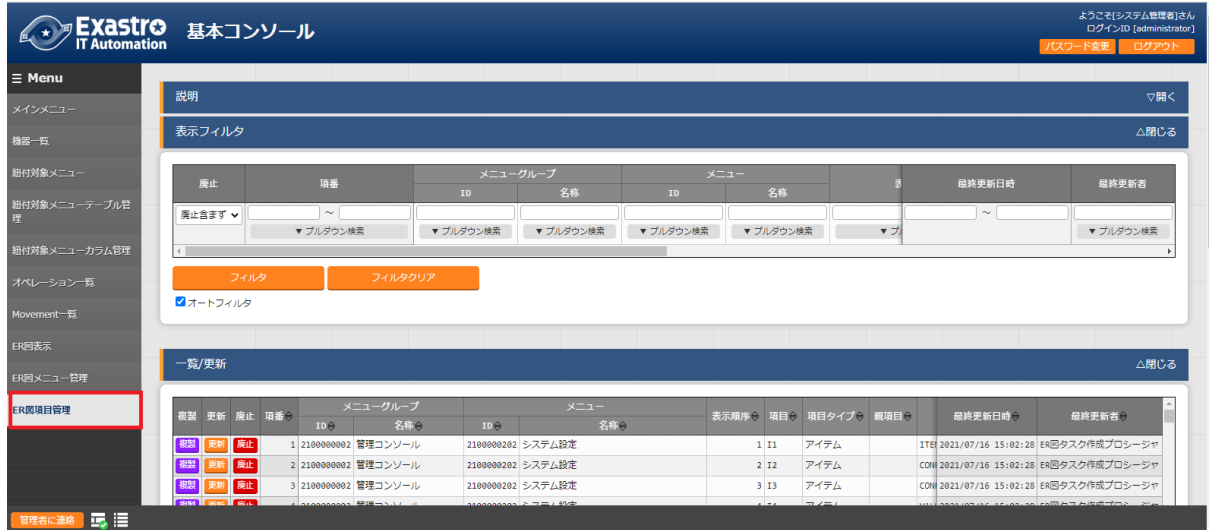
Exastro IT Automation 基本コンソール

ようこそ[システム管理者]さん
ログインID [administrator]
パスワード変更 ログアウト

≡ Menu
メインメニュー
機器一覧
紐付対象メニュー
紐付対象メニューテーブル管理
紐付対象メニューカラム管理
オペレーション一覧
Movement一覧
ER図表示
ER図メニュー管理
ER図項目管理

説明 ▽開く

表示フィルタ △閉じる

| 廃止 | 項番 | メニューグループ ID | メニューグループ 名称 | メニュー ID | メニュー 名称 | 表 | 最終更新日時 | 最終更新者 |
|---|---|---|---|---|---|---|---|---|
| 廃止含まず | ~ ▼プルダウン検索 | ▼プルダウン検索 | ▼プルダウン検索 | ▼プルダウン検索 | ▼プルダウン検索 | ▼プ | ~ | ▼プルダウン検索 |

フィルタ フィルタクリア
オートフィルタ

一覧/更新 △閉じる

| 複製 | 更新 | 廃止 | 項番 | メニューグループ ID | メニューグループ 名称 | メニュー ID | メニュー 名称 | 表示順序 | 項目 | 項目タイプ | 親項目 | | 最終更新日時 | 最終更新者 |
|---|---|---|---|---|---|---|---|---|---|---|---|---|---|---|
| 複製 | 更新 | 廃止 | 1 | 2100000002 | 管理コンソール | 2100000202 | システム設定 | 1 | I1 | アイテム | | ITEM | 2021/07/16 15:02:28 | ER図タスク作成プロシージャ |
| 複製 | 更新 | 廃止 | 2 | 2100000002 | 管理コンソール | 2100000202 | システム設定 | 2 | I2 | アイテム | | CONI | 2021/07/16 15:02:28 | ER図タスク作成プロシージャ |
| 複製 | 更新 | 廃止 | 3 | 2100000002 | 管理コンソール | 2100000202 | システム設定 | 3 | I3 | アイテム | | CONI | 2021/07/16 15:02:28 | ER図タスク作成プロシージャ |

管理者に連絡